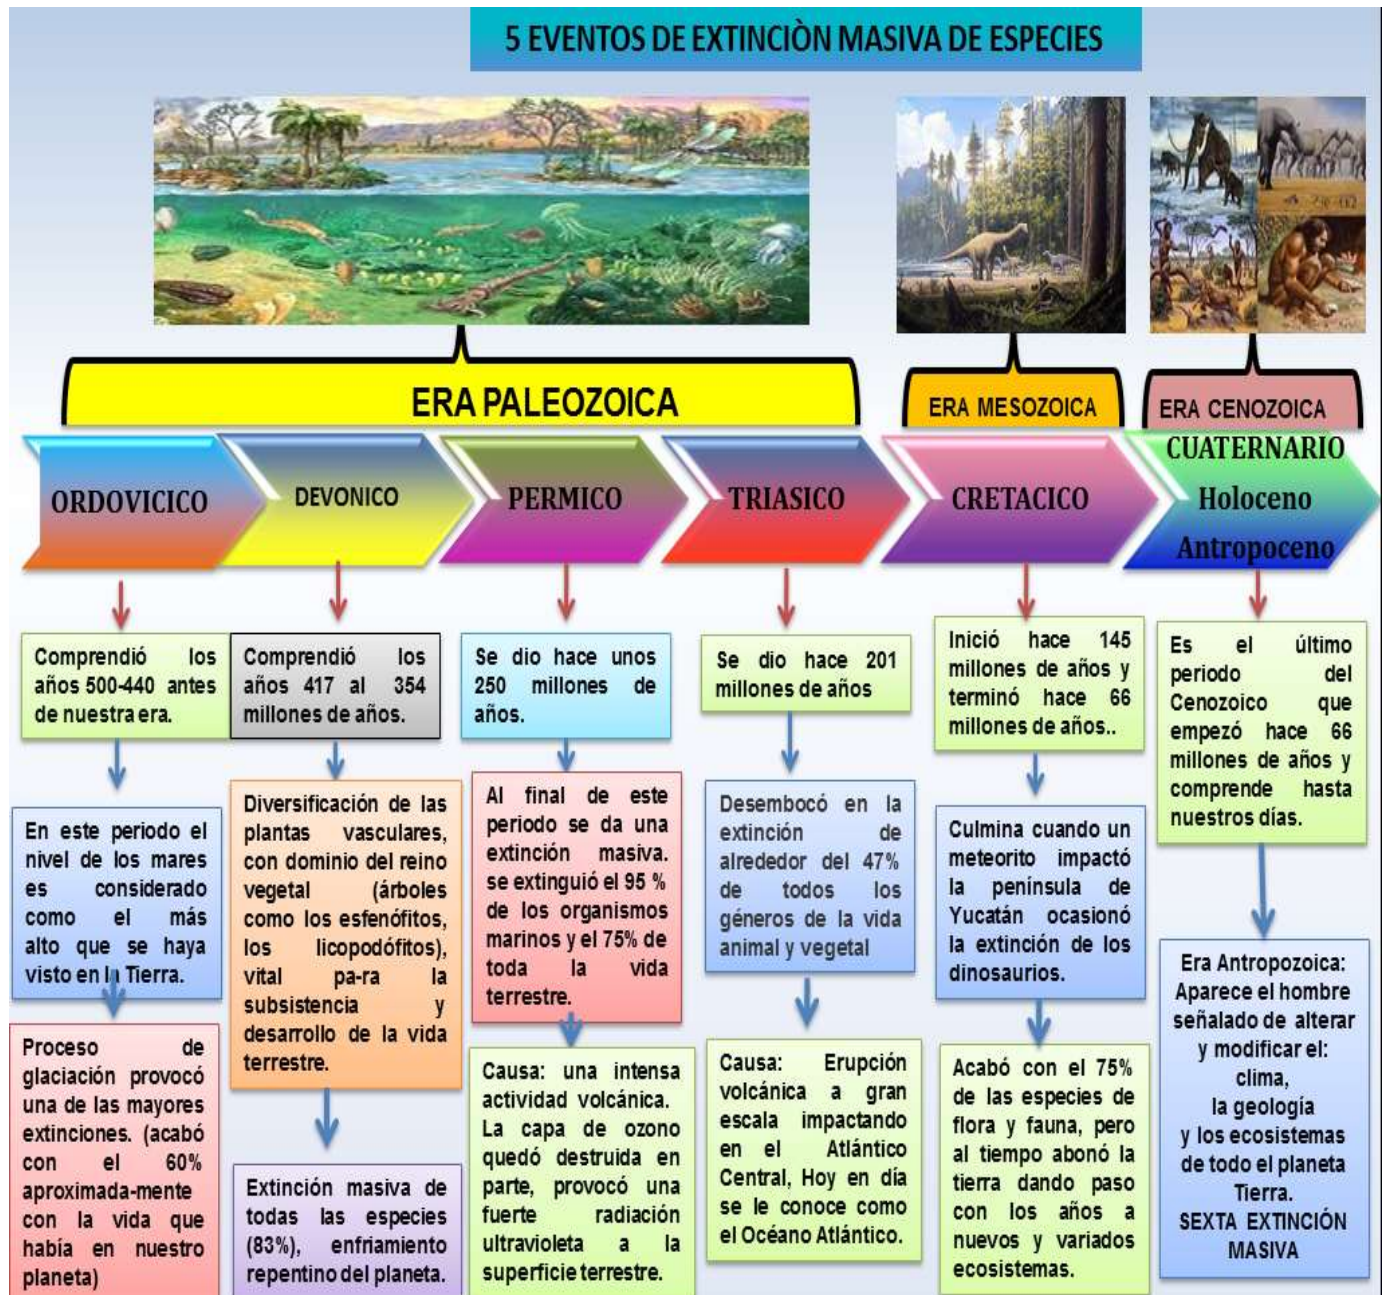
5 EVENTOS DE EXTINCIÒN MASIVA DE ESPECIES

ERA PALEOZOICA

ERA MESOZOICA

ERA CENOZOICA

ORDOVICICO

DEVONICO

PERMICO

TRIASICO

CRETACICO

CUATERNARIO
Holoceno
Antropoceno

Comprendió los años 500-440 antes de nuestra era.

En este periodo el nivel de los mares es considerado como el más alto que se haya visto en la Tierra.

Proceso de glaciación provocó una de las mayores extinciones. (acabó con el 60% aproximada-mente con la vida que había en nuestro planeta)

Comprendió los años 417 al 354 millones de años.

Diversificación de las plantas vasculares, con dominio del reino vegetal (árboles como los esfenófitos, los licopodófitos), vital pa-ra la subsistencia y desarrollo de la vida terrestre.

Extinción masiva de todas las especies (83%), enfriamiento repentino del planeta.

Se dio hace unos 250 millones de años.

Al final de este periodo se da una extinción masiva. se extinguió el 95 % de los organismos marinos y el 75% de toda la vida terrestre.

Causa: una intensa actividad volcánica. La capa de ozono quedó destruida en parte, provocó una fuerte radiación ultravioleta a la superficie terrestre.

Se dio hace 201 millones de años

Desembocó en la extinción de alrededor del 47% de todos los géneros de la vida animal y vegetal

Causa: Erupción volcánica a gran escala impactando en el Atlántico Central, Hoy en día se le conoce como el Océano Atlántico.

Inició hace 145 millones de años y terminó hace 66 millones de años..

Culmina cuando un meteorito impactó la península de Yucatán ocasionó la extinción de los dinosaurios.

Acabó con el 75% de las especies de flora y fauna, pero al tiempo abonó la tierra dando paso con los años a nuevos y variados ecosistemas.

Es el último periodo del Cenozoico que empezó hace 66 millones de años y comprende hasta nuestros días.

Era Antropozoica: Aparece el hombre señalado de alterar y modificar el: clima, la geología y los ecosistemas de todo el planeta Tierra.
SEXTA EXTINCIÓN MASIVA